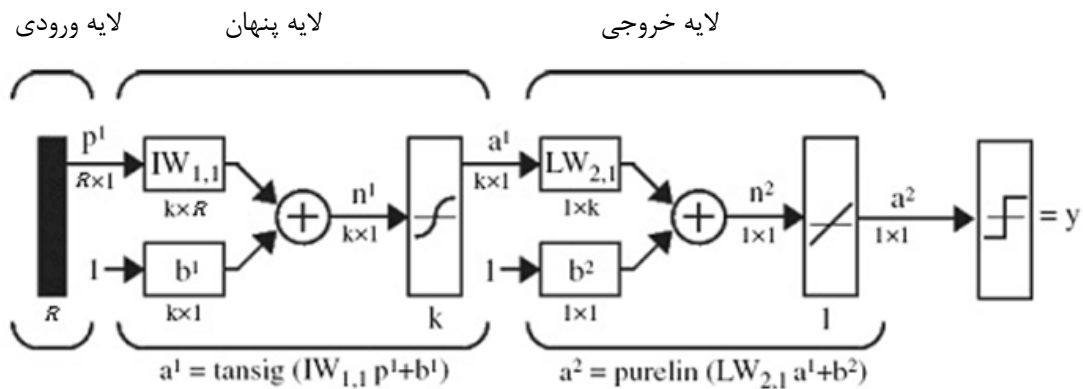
لایه ورودی لایه پنهان لایه خروجی

$p^1$
$R\times1$
$IW_{1,1}$
$k\times R$
$n^1$
$k\times1$
$a^1$
$k\times1$
$LW_{2,1}$
$1\times k$
$n^2$
$1\times1$
$a^2$
$1\times1$
= y
1
$b^1$
$k\times1$
k
1
$b^2$
$1\times1$
1
$R$

$a^1$ = tansig ($IW_{1,1}$ $p^1$+$b^1$)
$a^2$ = purelin ($LW_{2,1}$ $a^1$+$b^2$)